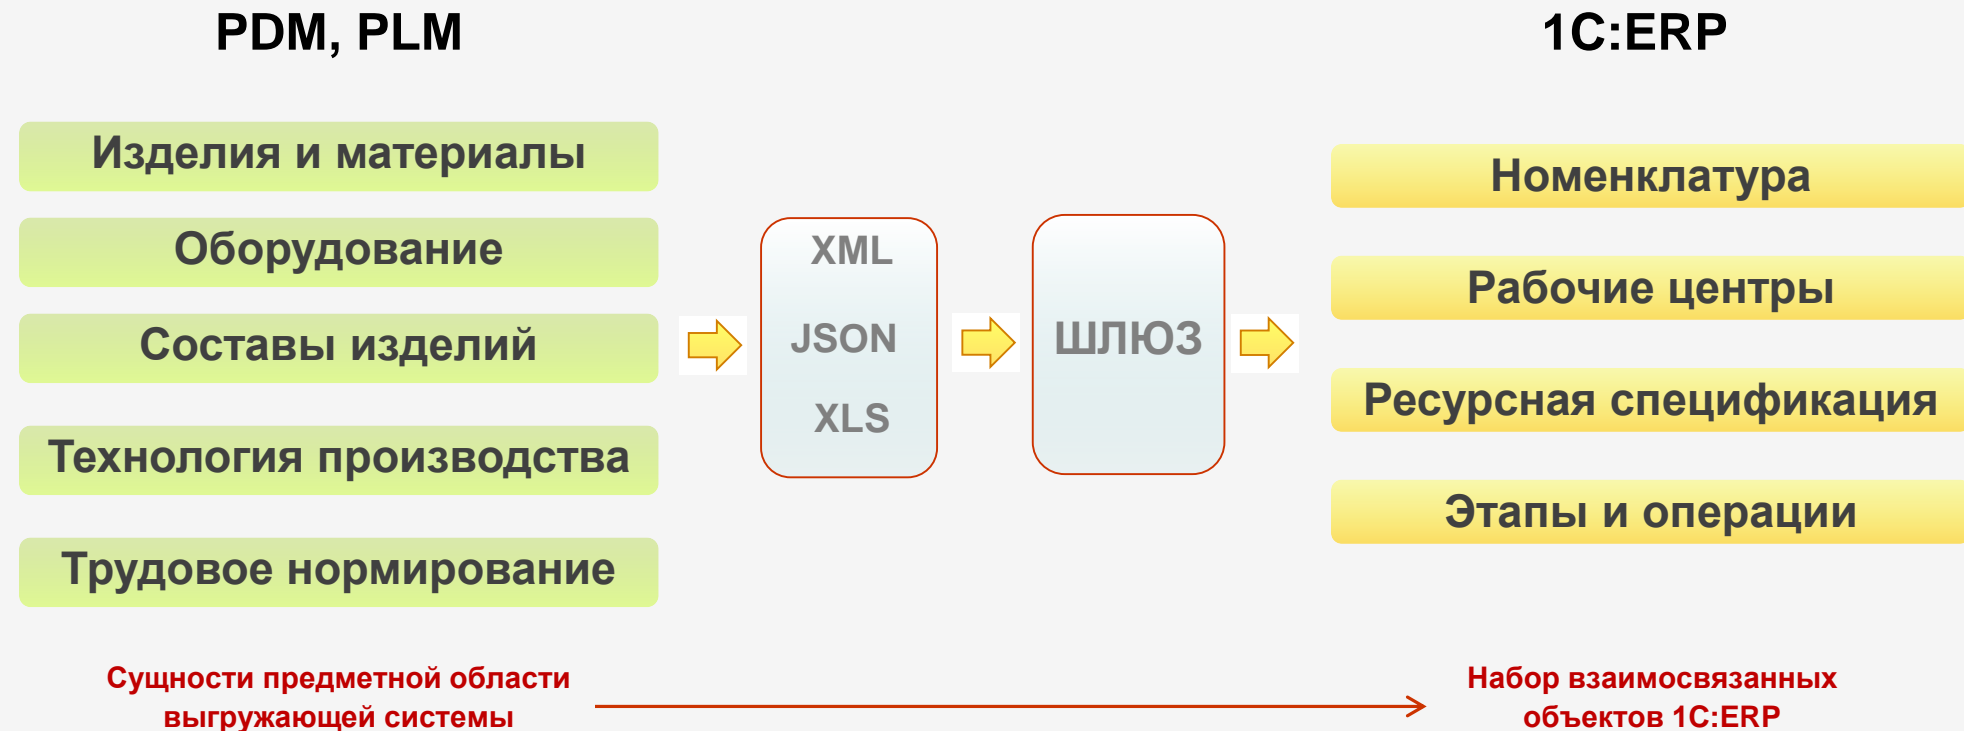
PDM, PLM

1C:ERP

Изделия и материалы

Оборудование

Составы изделий

Технология производства

Трудовое нормирование

XML

JSON

XLS

ШЛЮЗ

Номенклатура

Рабочие центры

Ресурсная спецификация

Этапы и операции

Сущности предметной области выгружающей системы

Набор взаимосвязанных объектов 1C:ERP